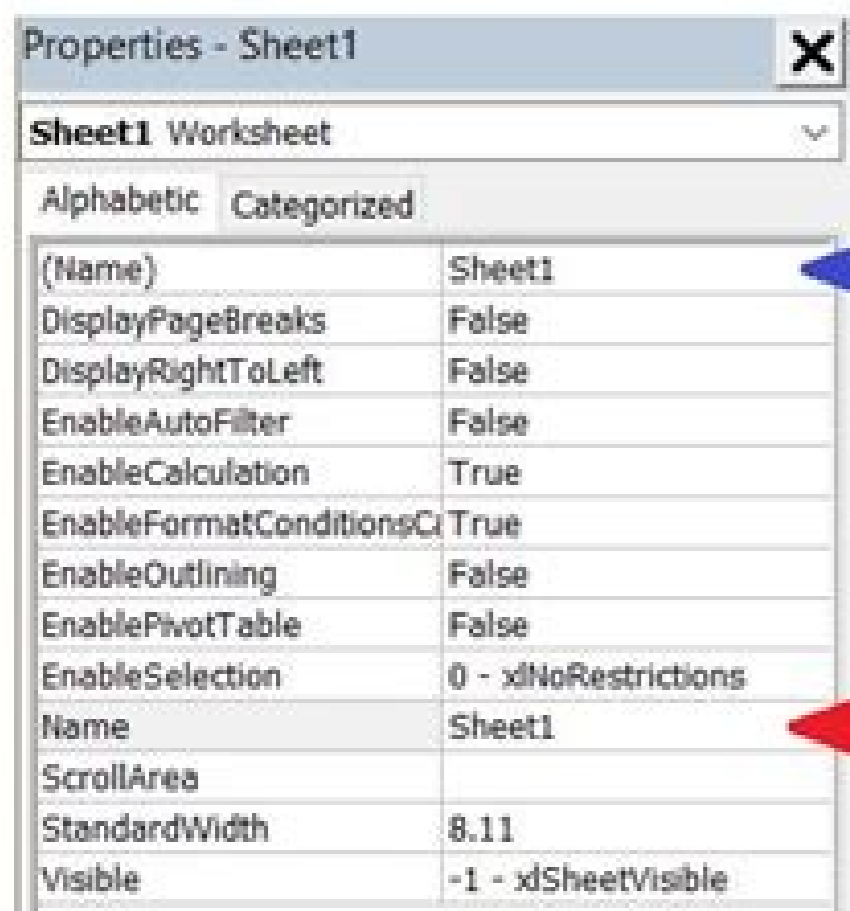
Properties - Sheet1

Sheet1 Worksheet

Alphabetic Categorized

| | |
|---|---|
| (Name) | Sheet1 |
| DisplayPageBreaks | False |
| DisplayRightToLeft | False |
| EnableAutoFilter | False |
| EnableCalculation | True |
| EnableFormatConditionsCa | True |
| EnableOutlining | False |
| EnablePivotTable | False |
| EnableSelection | 0 - xlNoRestrictions |
| Name | Sheet1 |
| ScrollArea | |
| StandardWidth | 8.11 |
| Visible | -1 - xlSheetVisible |